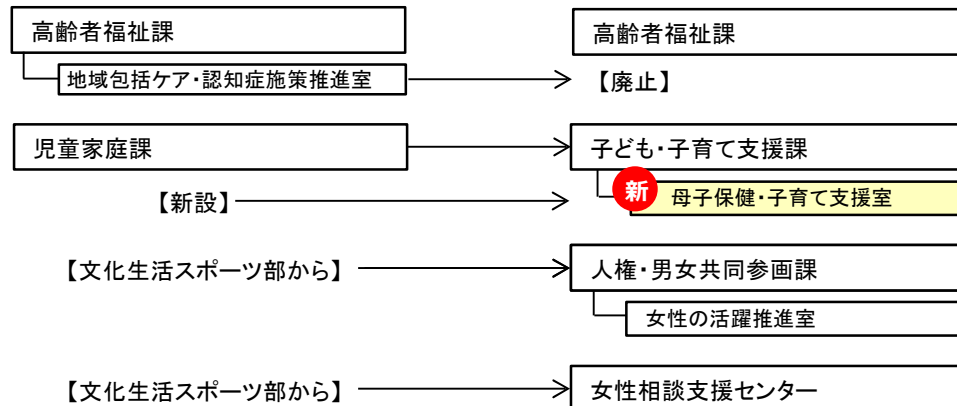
高齢者福祉課

地域包括ケア・認知症施策推進室

高齢者福祉課

【廃止】

児童家庭課

子ども・子育て支援課

【新設】

新

母子保健・子育て支援室

【文化生活スポーツ部から】

人権・男女共同参画課

女性の活躍推進室

【文化生活スポーツ部から】

女性相談支援センター